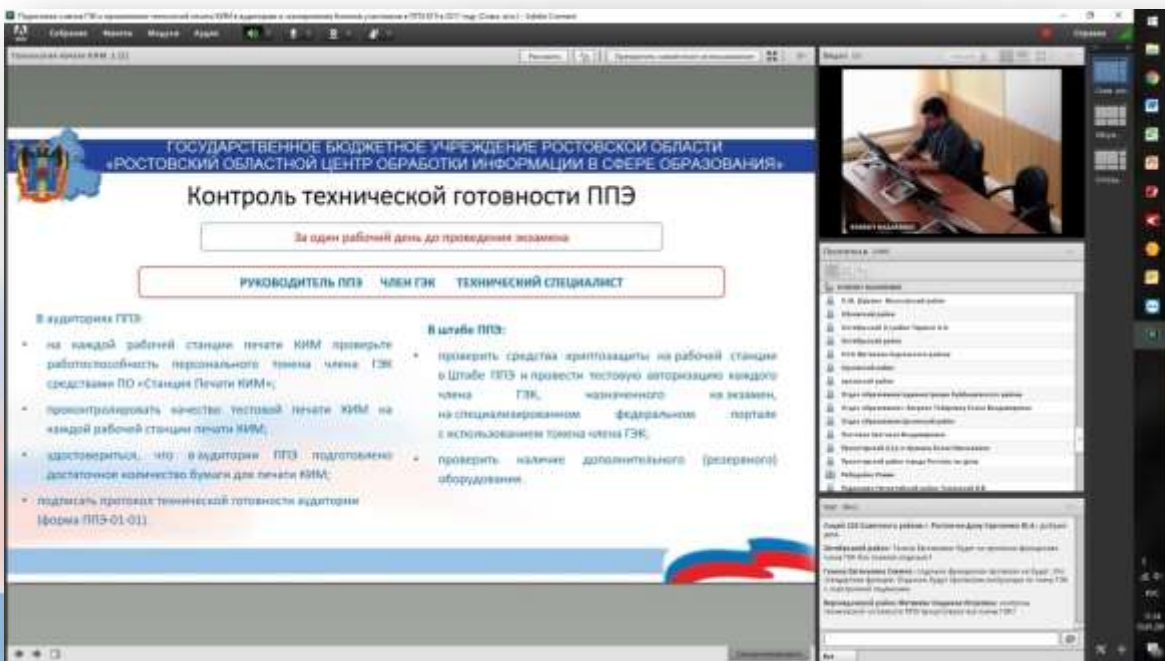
ГОСУДАРСТВЕННОЕ БЮДЖЕТНОЕ УЧРЕЖДЕНИЕ РОСТОВСКОЙ ОБЛАСТИ
«РОСТОВСКИЙ ОБЛАСТНОЙ ЦЕНТР ОБРАБОТКИ ИНФОРМАЦИИ В СФЕРЕ ОБРАЗОВАНИЯ»

Контроль технической готовности ППЭ

За один рабочий день до проведения экзамена

РУКОВОДИТЕЛЬ ППЭ ЧЛЕН ГЭК ТЕХНИЧЕСКИЙ СПЕЦИАЛИСТ

В аудиториях ППЭ:

• на каждой рабочей станции печати КИМ проверить работоспособность персонального токена члена ГЭК средствами ПО «Станция Печати КИМ»;

• проконтролировать качество тестовой печати КИМ на каждой рабочей станции печати КИМ;

• удостовериться, что в аудитории ППЭ подготовлено достаточное количество бумаги для печати КИМ;

• подписать протокол технической готовности аудитории (форма ППЭ-01-01)

В штабе ППЭ:

• проверить средства криптозащиты на рабочей станции в Штабе ППЭ и провести тестовую авторизацию каждого члена ГЭК, назначенного на экзамен, на специализированном федеральном портале с использованием токена члена ГЭК;

• проверить наличие дополнительного (резервного) оборудования.

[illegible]